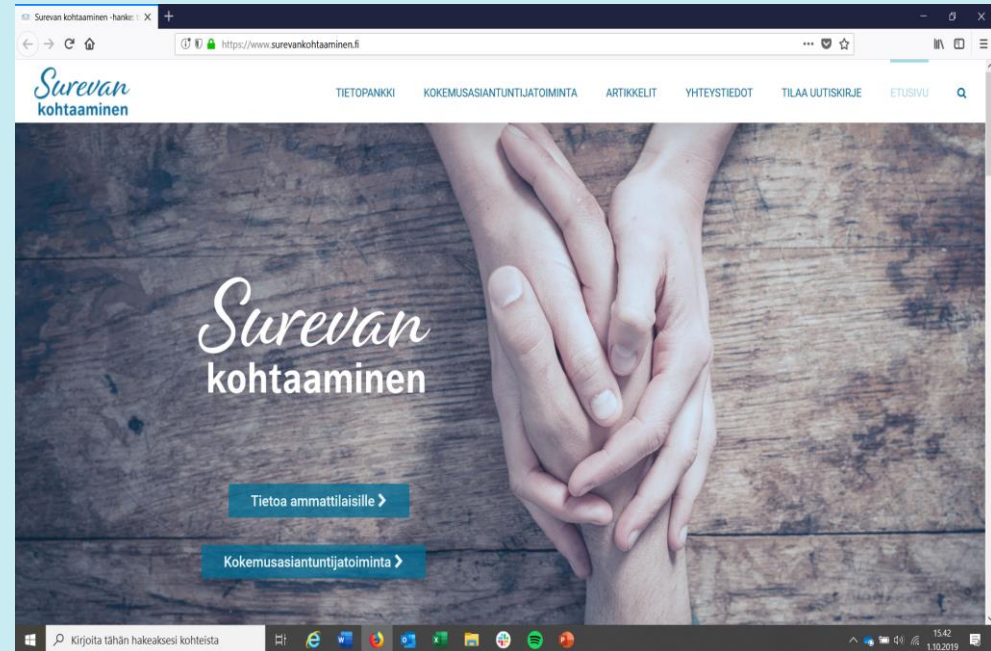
Surevan kohtaaminen -hanke: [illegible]

https://www.surevankohtaaminen.fi

Surevan kohtaaminen

TIETOPANKKI KOKEMUSASIANTUNTIJATOIMINTA ARTIKKELIT YHTEYSTIEDOT TILAA UUTISKIRJE ETUSIVU

Surevan kohtaaminen

Tietoa ammattilaisille >

Kokemusasiantuntijatoiminta >

Kirjoita tähän hakeaksesi kohteista

15.42
1.10.2019